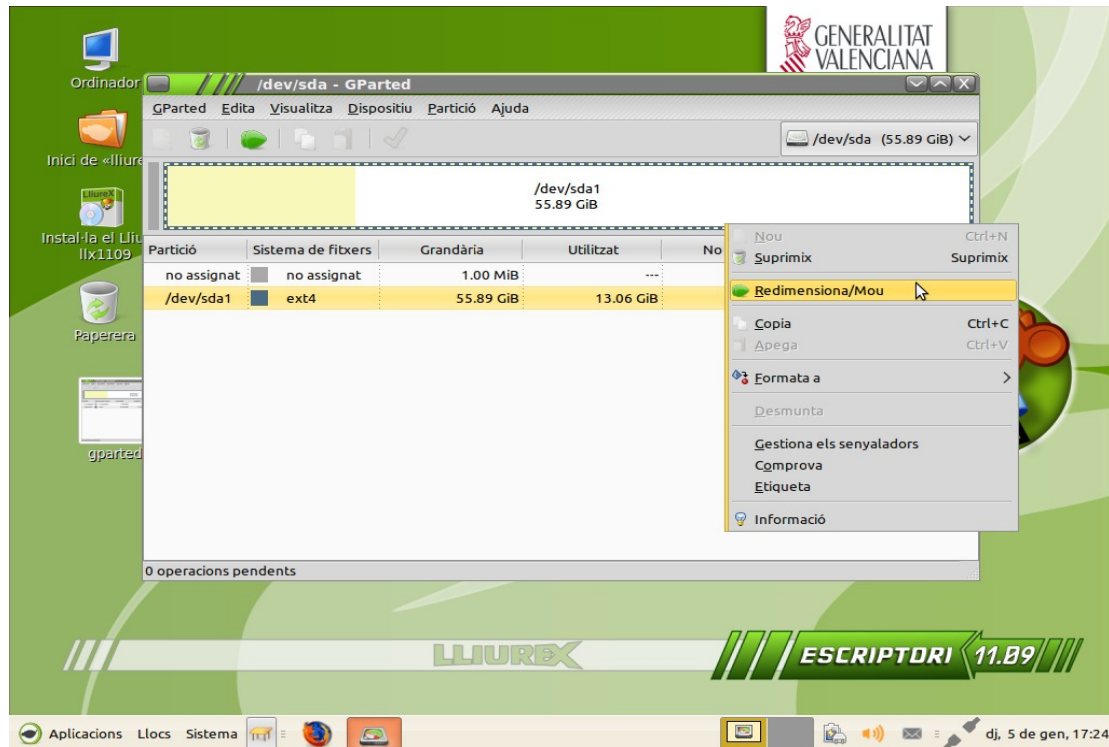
GENERALITAT VALENCIANA

Ordinador

Inici de «lliure

LliureX

Instal·la el Lliu llx1109

Paperera

gparted

/dev/sda - GParted

GParted Edita Visualitza Dispositiu Partició Ajuda

/dev/sda (55.89 GiB)

/dev/sda1
55.89 GiB

| Partició | Sistema de fitxers | Grandària | Utilitzat | No |
|---|---|---|---|---|
| no assignat | no assignat | 1.00 MiB | --- | |
| /dev/sda1 | ext4 | 55.89 GiB | 13.06 GiB | |

Nou Ctrl+N
Suprimix Suprimix
Redimensiona/Mou
Copia Ctrl+C
Apega Ctrl+V
Formata a
Desmunta
Gestiona els senyaladors
Comprova
Etiqueta
Informació

0 operacions pendents

LLIUREX

ESCRIPTORI 11.09

Aplicacions Llocs Sistema

dj, 5 de gen, 17:24